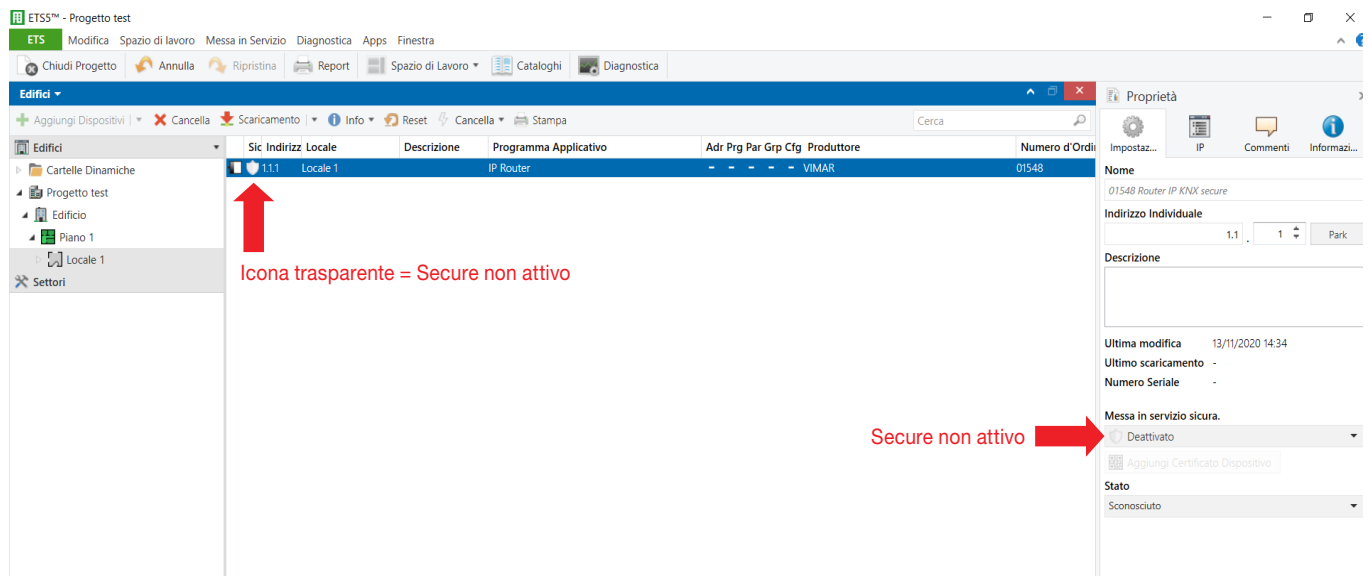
ETS5™ - Progetto test

ETS Modifica Spazio di lavoro Messa in Servizio Diagnostica Apps Finestra

Chiudi Progetto Annulla Ripristina Report Spazio di Lavoro Cataloghi Diagnostica

Edifici

Aggiungi Dispositivi Cancella Scaricamento Info Reset Cancella Stampa Cerca

Edifici
Cartelle Dinamiche
Progetto test
Edificio
Piano 1
Locale 1
Settori

| Sic | Indirizz | Locale | Descrizione | Programma Applicativo | Adr | Prg | Par | Grp | Cfg | Produttore | Numero d'Ordi |
|---|---|---|---|---|---|---|---|---|---|---|---|
| | 1.1.1 | Locale 1 | | IP Router | - | - | - | - | - | VIMAR | 01548 |

Icona trasparente = Secure non attivo

Proprietà

Impostaz... IP Commenti Informazi...

Nome
01548 Router IP KNX secure

Indirizzo Individuale
1.1 . 1 Park

Descrizione

Ultima modifica 13/11/2020 14:34
Ultimo scaricamento -
Numero Seriale -

Messa in servizio sicura.
Deattivato

Secure non attivo

Aggiungi Certificato Dispositivo

Stato
Sconosciuto